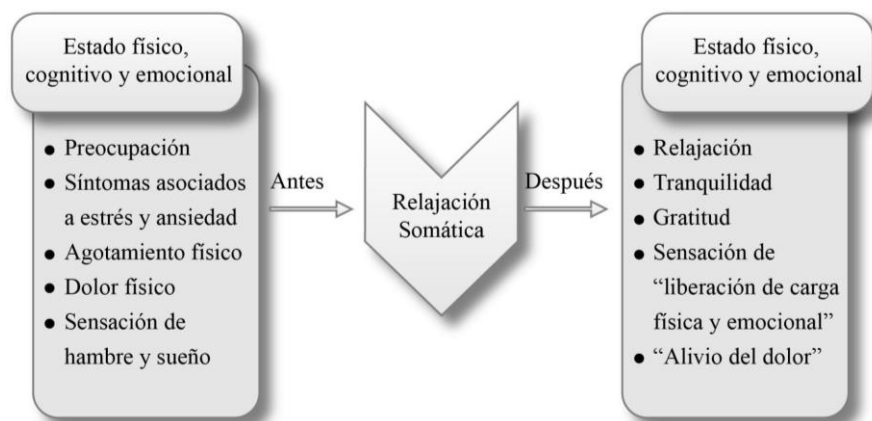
Estado físico, cognitivo y emocional

- Preocupación
- Síntomas asociados a estrés y ansiedad
- Agotamiento físico
- Dolor físico
- Sensación de hambre y sueño

Antes

Relajación Somática

Después

Estado físico, cognitivo y emocional

- Relajación
- Tranquilidad
- Gratitud
- Sensación de "liberación de carga física y emocional"
- "Alivio del dolor"